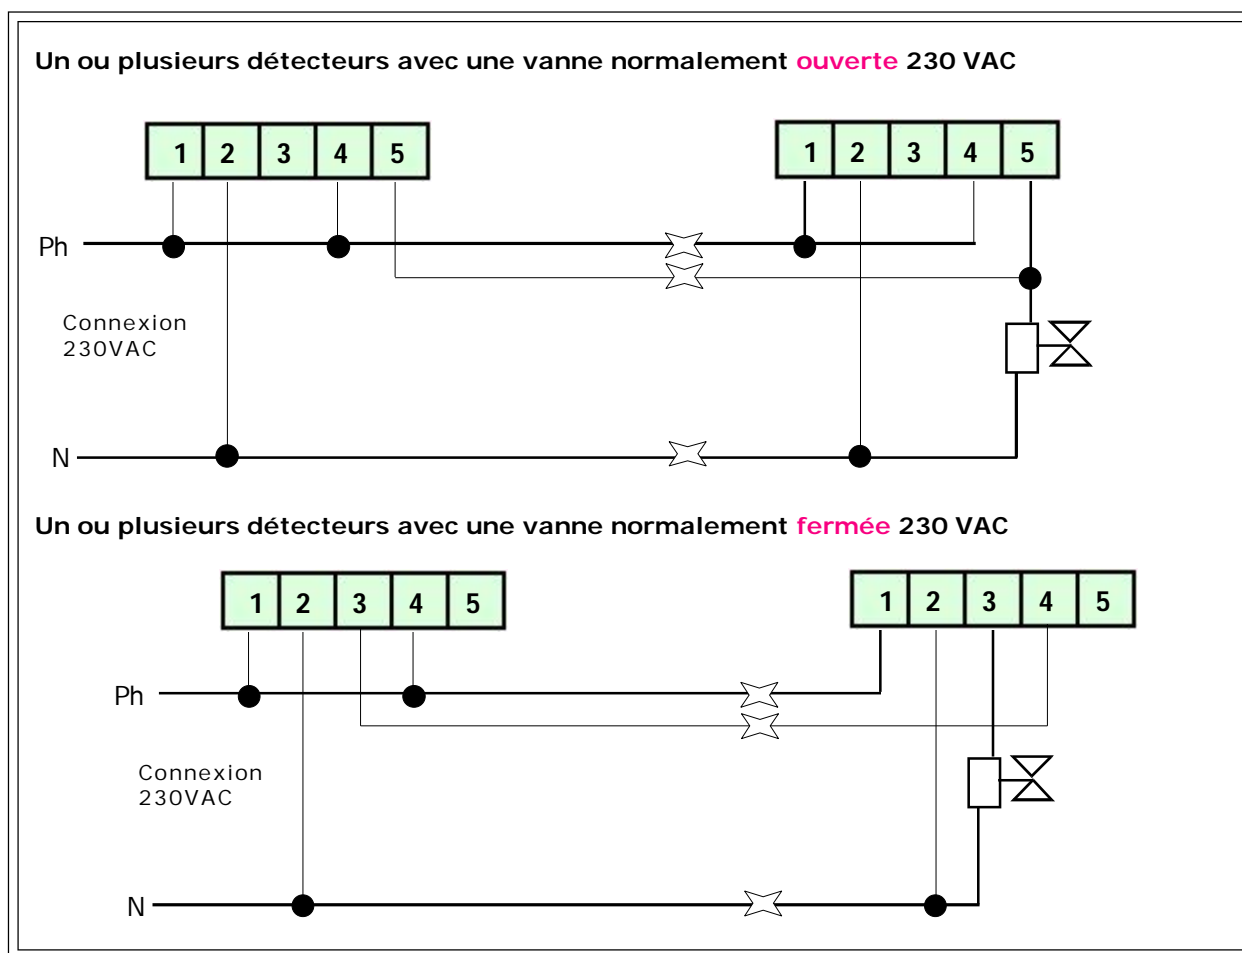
Un ou plusieurs détecteurs avec une vanne normalement ouverte 230 VAC

| 1 | 2 | 3 | 4 | 5 |
|---|---|---|---|---|

| 1 | 2 | 3 | 4 | 5 |
|---|---|---|---|---|

Ph

Connexion 230VAC

N

Un ou plusieurs détecteurs avec une vanne normalement fermée 230 VAC

| 1 | 2 | 3 | 4 | 5 |
|---|---|---|---|---|

| 1 | 2 | 3 | 4 | 5 |
|---|---|---|---|---|

Ph

Connexion 230VAC

N